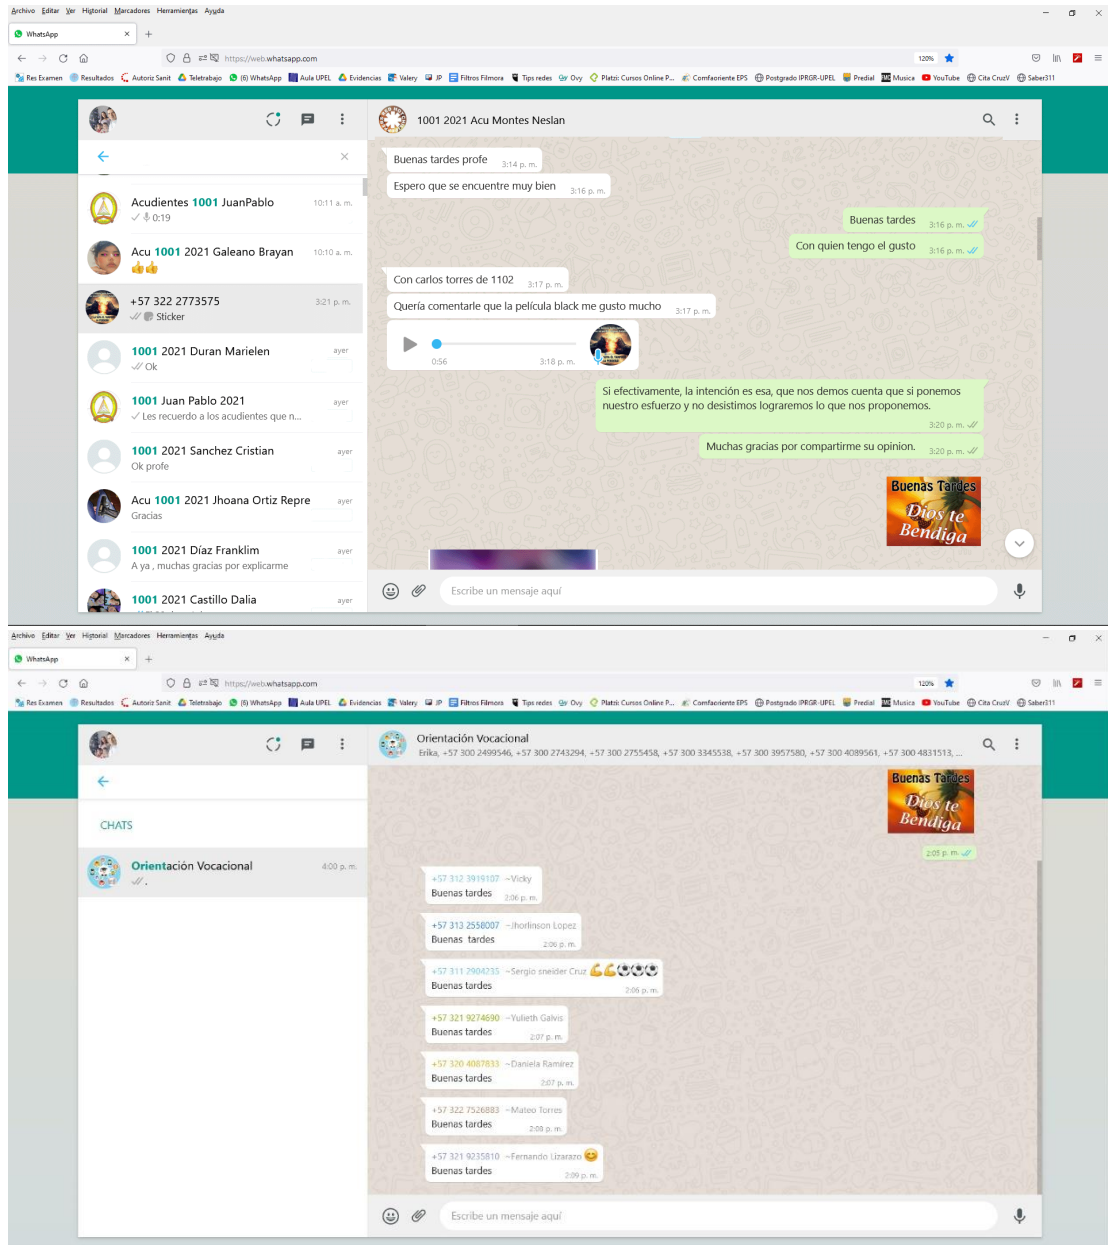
Archivo Editar Ver Historial Marcadores Herramientas Ayuda

WhatsApp

https://web.whatsapp.com

120%

Res Examen Resultados Autoriz Sanit Teletrabajo (6) WhatsApp Aula UPEL Evidencias Valery JP Filtros Filmora Tips redes Ovy Platzi: Cursos Online P... Comfaoriente EPS Postgrado IPRGR-UPEL Predial Musica YouTube Cita CruzV Saber311

Acudientes 1001 JuanPablo 10:11 a. m.
0:19

Acu 1001 2021 Galeano Brayan 10:10 a. m.
👍👍

+57 322 2773575 3:21 p. m.
Sticker

1001 2021 Duran Marielen ayer
Ok

1001 Juan Pablo 2021 ayer
Les recuerdo a los acudientes que n...

1001 2021 Sanchez Cristian ayer
Ok profe

Acu 1001 2021 Jhoana Ortiz Repre ayer
Gracias

1001 2021 Díaz Franklim ayer
A ya , muchas gracias por explicarme

1001 2021 Castillo Dalia ayer

1001 2021 Acu Montes Neslan

Buenas tardes profe 3:14 p. m.

Espero que se encuentre muy bien 3:16 p. m.

Buenas tardes 3:16 p. m.

Con quien tengo el gusto 3:16 p. m.

Con carlos torres de 1102 3:17 p. m.

Quería comentarle que la película black me gusto mucho 3:17 p. m.

0:56 3:18 p. m.

Si efectivamente, la intención es esa, que nos demos cuenta que si ponemos nuestro esfuerzo y no desistimos lograremos lo que nos proponemos. 3:20 p. m.

Muchas gracias por compartirme su opinion. 3:20 p. m.

Buenas Tardes Dios te Bendiga

Escribe un mensaje aquí

Archivo Editar Ver Historial Marcadores Herramientas Ayuda

WhatsApp

https://web.whatsapp.com

120%

Res Examen Resultados Autoriz Sanit Teletrabajo (6) WhatsApp Aula UPEL Evidencias Valery JP Filtros Filmora Tips redes Ovy Platzi: Cursos Online P... Comfaoriente EPS Postgrado IPRGR-UPEL Predial Musica YouTube Cita CruzV Saber311

CHATS

Orientación Vocacional 4:00 p. m.

Orientación Vocacional
Erika, +57 300 2499546, +57 300 2743294, +57 300 2755458, +57 300 3345538, +57 300 3957580, +57 300 4089561, +57 300 4831513, ...

Buenas Tardes Dios te Bendiga
2:05 p. m.

+57 312 3919107 ~Vicky
Buenas tardes 2:06 p. m.

+57 313 2558007 ~Jhorlinson Lopez
Buenas tardes 2:06 p. m.

+57 311 2904235 ~Sergio sneider Cruz 💪💪⚽⚽⚽
Buenas tardes 2:06 p. m.

+57 321 9274690 ~Yulieth Galvis
Buenas tardes 2:07 p. m.

+57 320 4087833 ~Daniela Ramirez
Buenas tardes 2:07 p. m.

+57 322 7526883 ~Mateo Torres
Buenas tardes 2:08 p. m.

+57 321 9235810 ~Fernando Lizarazo 😊
Buenas tardes 2:09 p. m.

Escribe un mensaje aquí